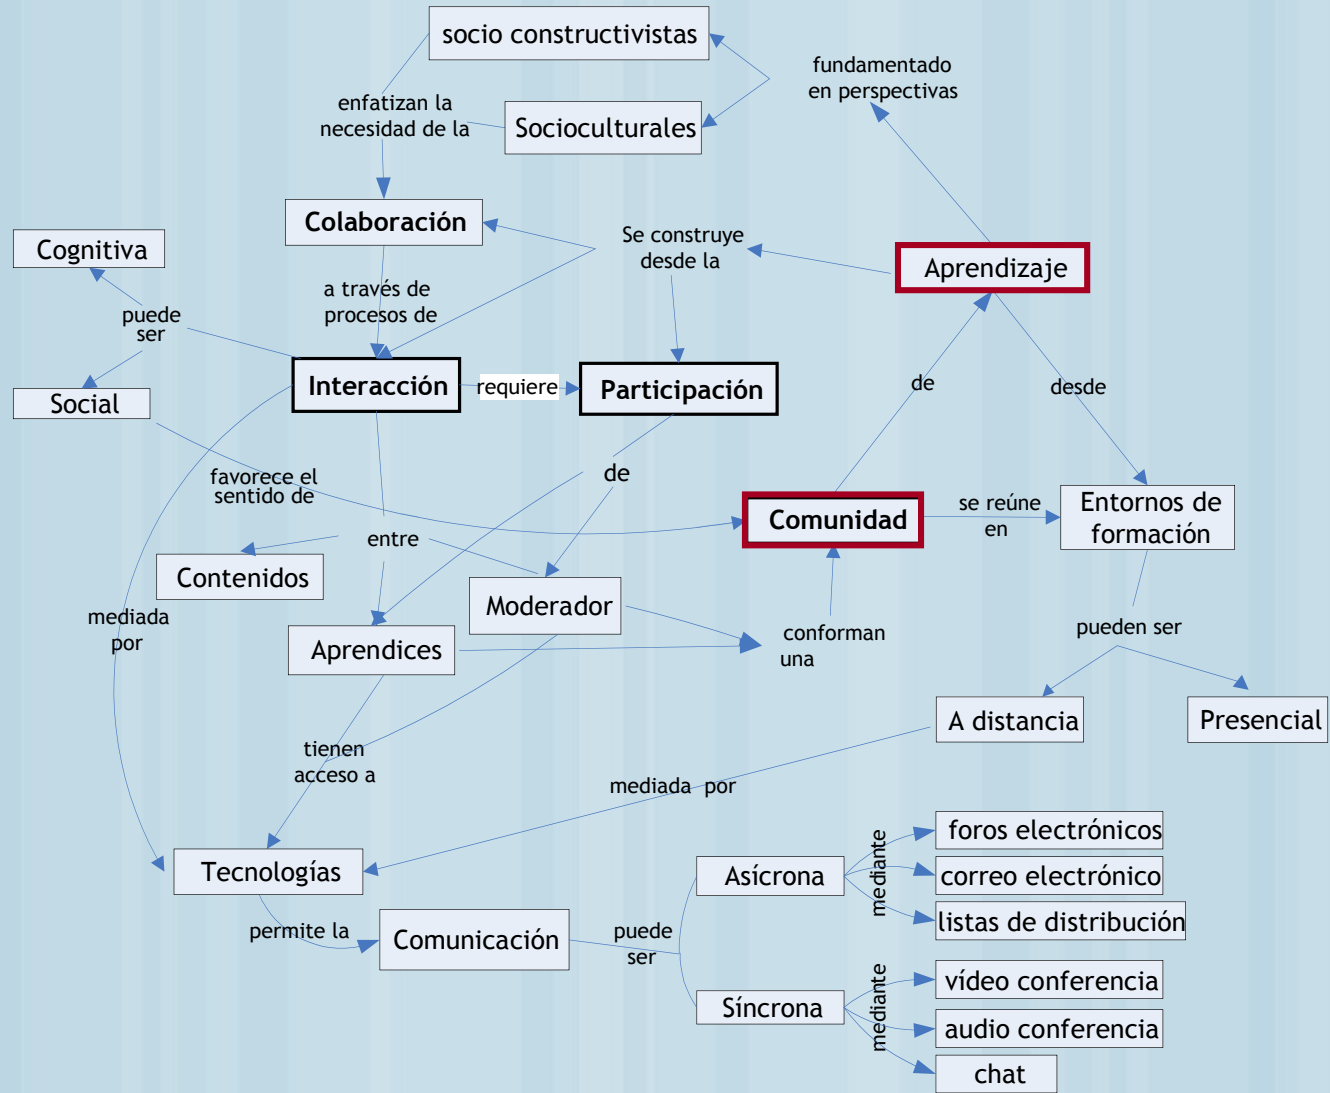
socio constructivistas

fundamentado en perspectivas

enfatizan la necesidad de la

Socioculturales

Colaboración

Se construye desde la

Aprendizaje

Cognitiva

a través de procesos de

puede ser

Interacción

requiere

Participación

de

desde

Social

favorece el sentido de

de

Comunidad

se reúne en

Entornos de formación

entre

Contenidos

Moderador

mediada por

Aprendices

conforman una

pueden ser

A distancia

Presencial

tienen acceso a

mediada por

Tecnologías

Asícrona

mediante

foros electrónicos

correo electrónico

listas de distribución

permite la

Comunicación

puede ser

Síncrona

mediante

vídeo conferencia

audio conferencia

chat